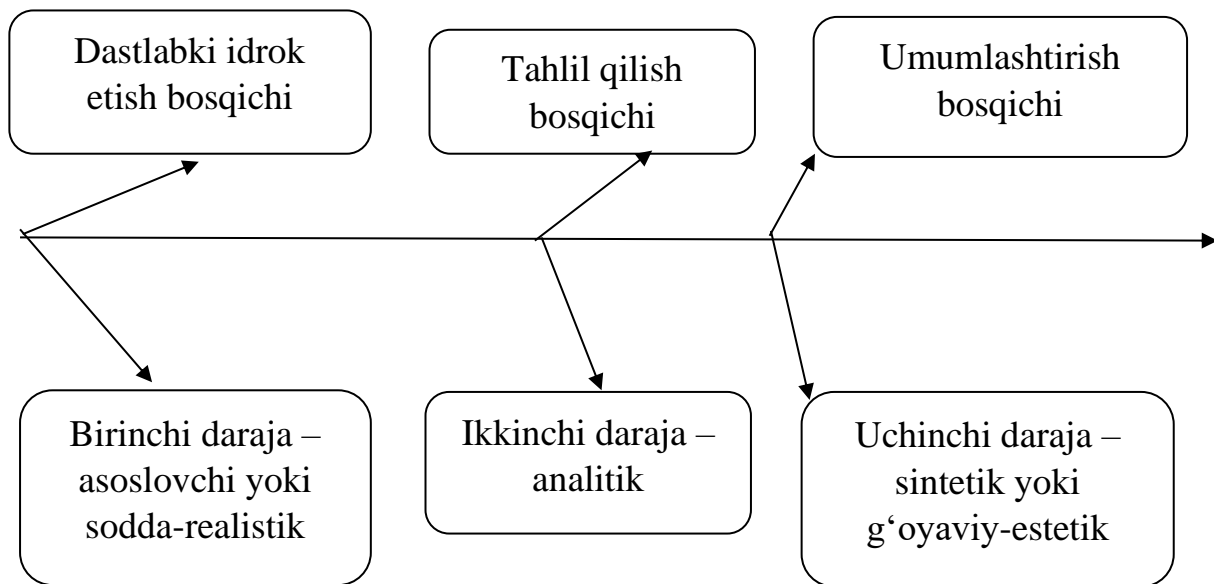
Dastlabki idrok etish bosqichi

Tahlil qilish bosqichi

Umumlashtirish bosqichi

Birinchi daraja – asoslovchi yoki sodda-realistik

Ikkinchi daraja – analitik

Uchinchi daraja – sintetik yoki g‘oyaviy-estetik